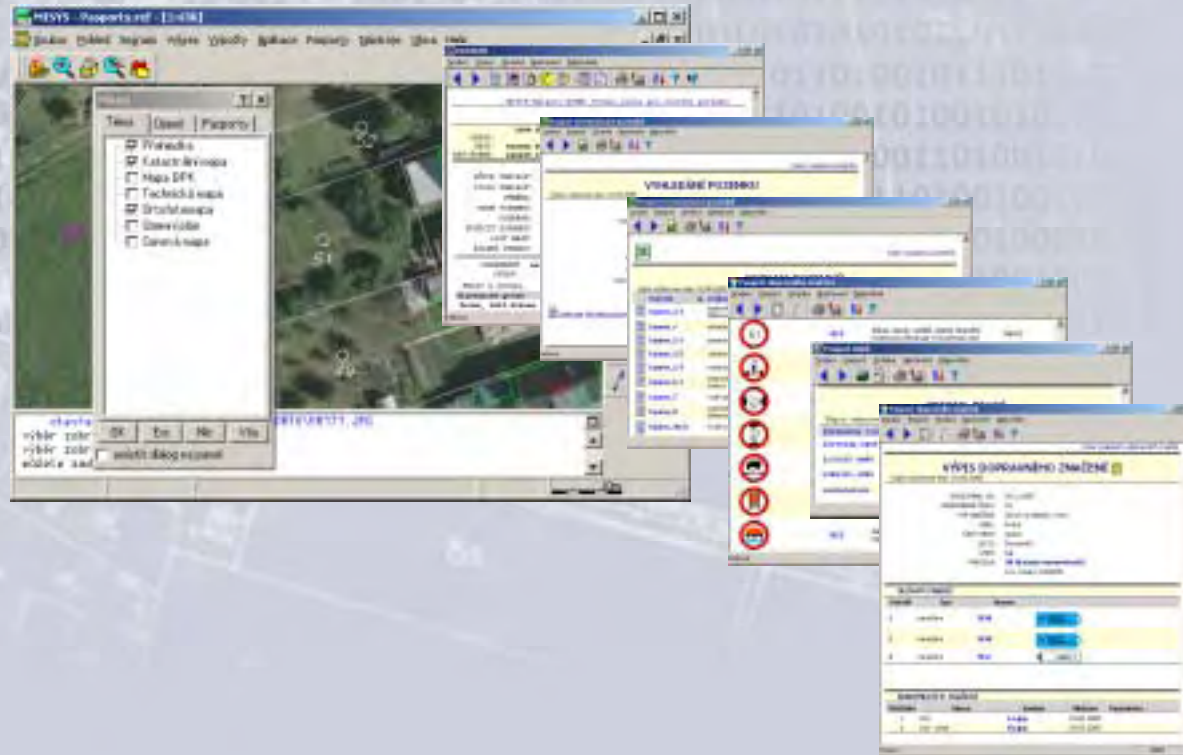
MISYS - Pasporty.mf - [1:436]

Soubor Pohled Nástroje Výkresy Výběry Aplikace Pasporty Nástroje Okno Help

Tělesa Opení Pasporty

Přehledka
Katastrální mapa
Mapa DPK
Technická mapa
Ortofotomapa
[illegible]
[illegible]

OK Esc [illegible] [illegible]

zobrazit dialog opakovaně

výběr zobr
výběr zobr
můžete zad

VYHLEDÁNÍ POZEMKU

VÝPIS DOPRAVNÍHO ZNAČENÍ